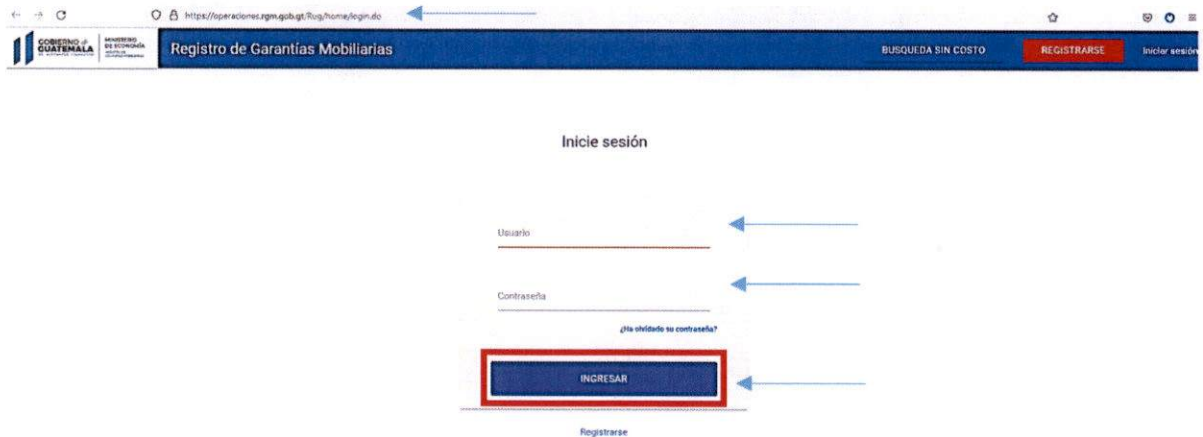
https://operaciones.rgm.gob.gt/Rug/home/login.do

GOBIERNO de GUATEMALA

MINISTERIO DE ECONOMÍA

Registro de Garantías Mobiliarias

BUSQUEDA SIN COSTO

REGISTRARSE

Iniciar sesión

Inicie sesión

Usuario

Contraseña

¿Ha olvidado su contraseña?

INGRESAR

Registrarse